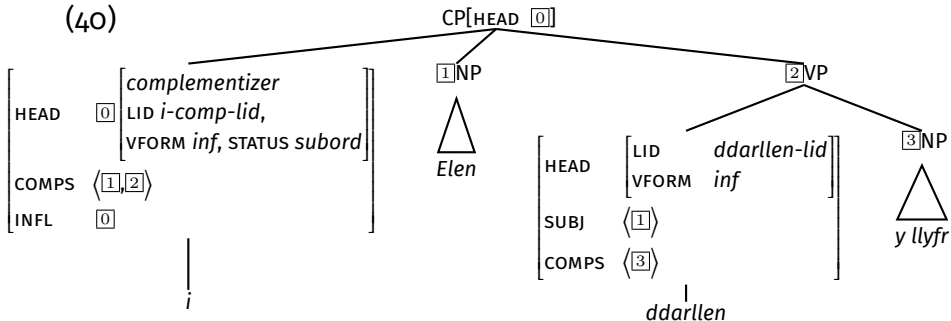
(40)

CP[HEAD $\boxed{0}$]

| | |
|---|---|
| HEAD | $\boxed{0}$ [*complementizer*, LID *i-comp-lid*, VFORM *inf*, STATUS *subord*] |
| COMPS | $\langle \boxed{1}, \boxed{2} \rangle$ |
| INFL | $\boxed{0}$ |

*i*

$\boxed{1}$NP

*Elen*

$\boxed{2}$VP

| | |
|---|---|
| HEAD | [LID *ddarllen-lid*, VFORM *inf*] |
| SUBJ | $\langle \boxed{1} \rangle$ |
| COMPS | $\langle \boxed{3} \rangle$ |

*ddarllen*

$\boxed{3}$NP

*y llyfr*